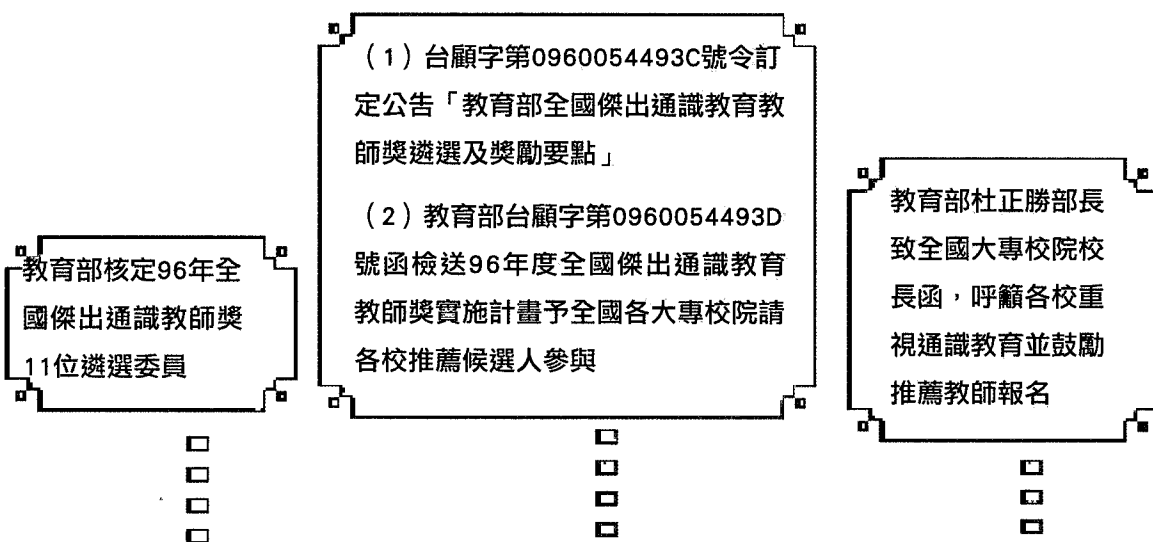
（1）台顧字第0960054493C號令訂定公告「教育部全國傑出通識教育教師獎遴選及獎勵要點」

（2）教育部台顧字第0960054493D號函檢送96年度全國傑出通識教育教師獎實施計畫予全國各大專校院請各校推薦候選人參與

教育部核定96年全國傑出通識教師獎11位遴選委員

教育部杜正勝部長致全國大專校院校長函，呼籲各校重視通識教育並鼓勵推薦教師報名